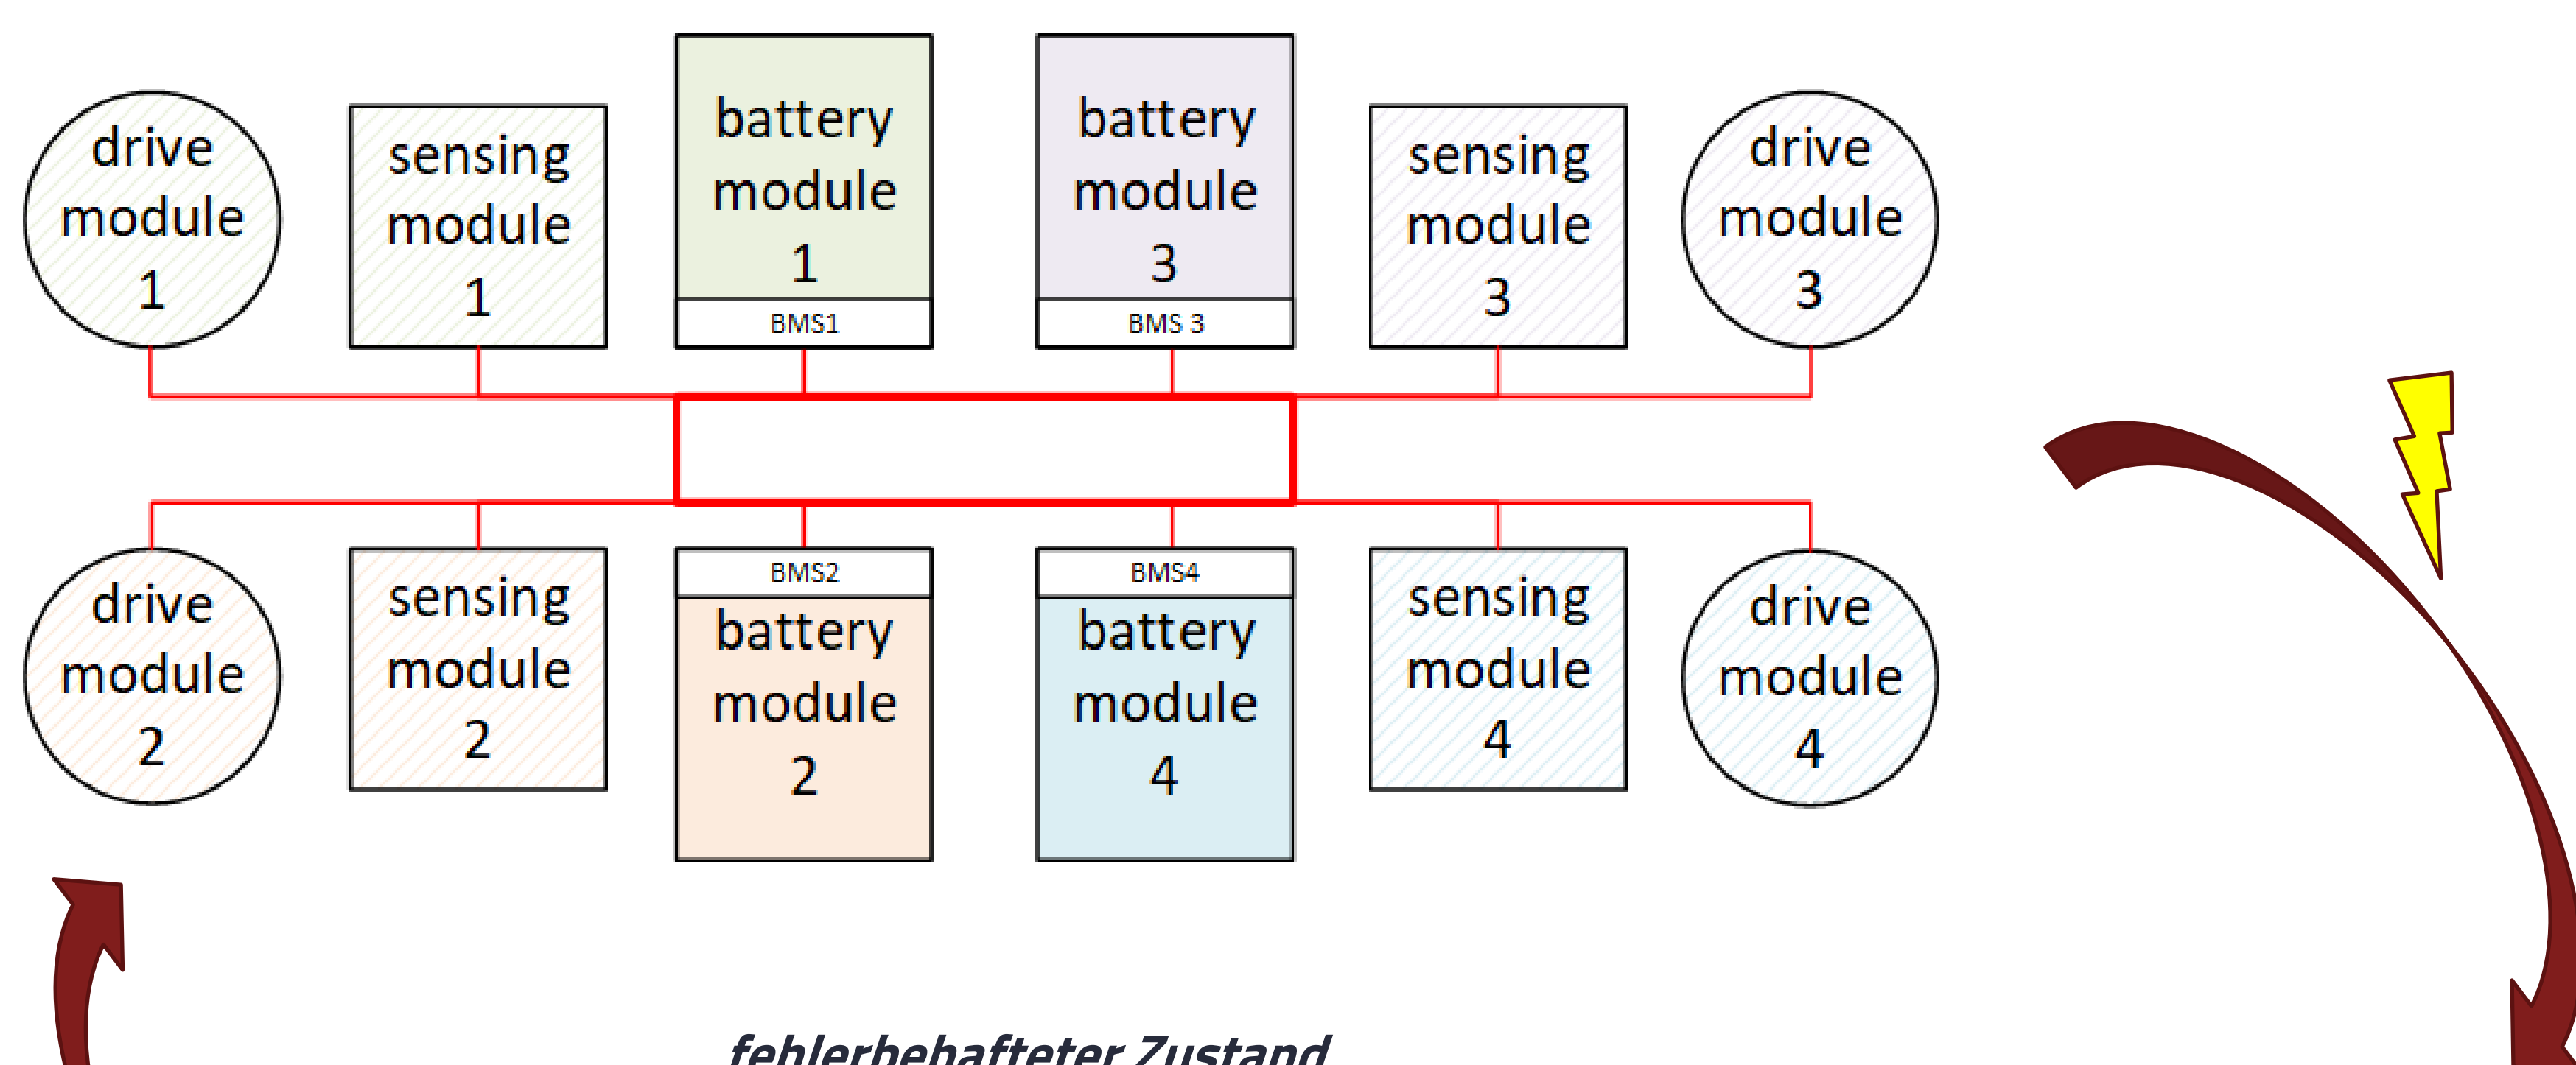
drive module 1

sensing module 1

battery module 1
BMS1

battery module 3
BMS 3

sensing module 3

drive module 3

drive module 2

sensing module 2

BMS2
battery module 2

BMS4
battery module 4

sensing module 4

drive module 4

fehlerbehafteter Zustand